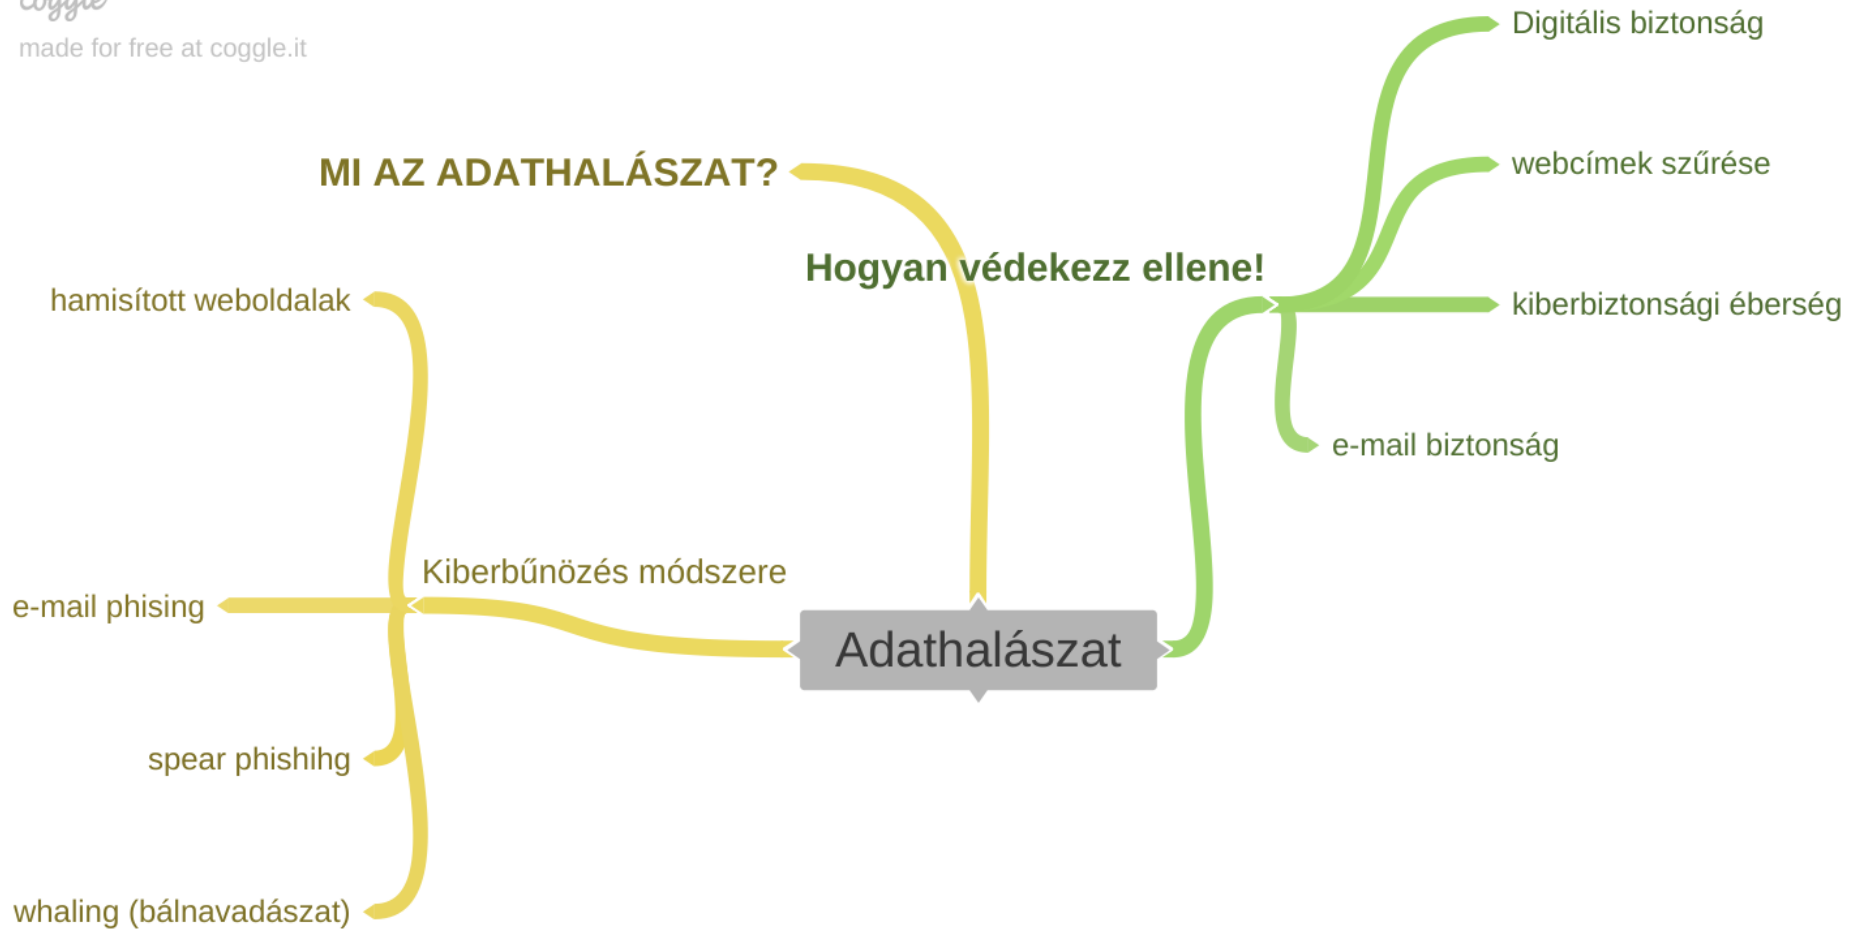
coggle
made for free at coggle.it

MI AZ ADATHALÁSZAT?

Hogyan védekezz ellene!

Digitális biztonság

webcímek szűrése

kiberbiztonsági éberség

e-mail biztonság

hamisított weboldalak

Kiberbűnözés módszere

e-mail phising

Adathalászat

spear phishihg

whaling (bálnavadászat)